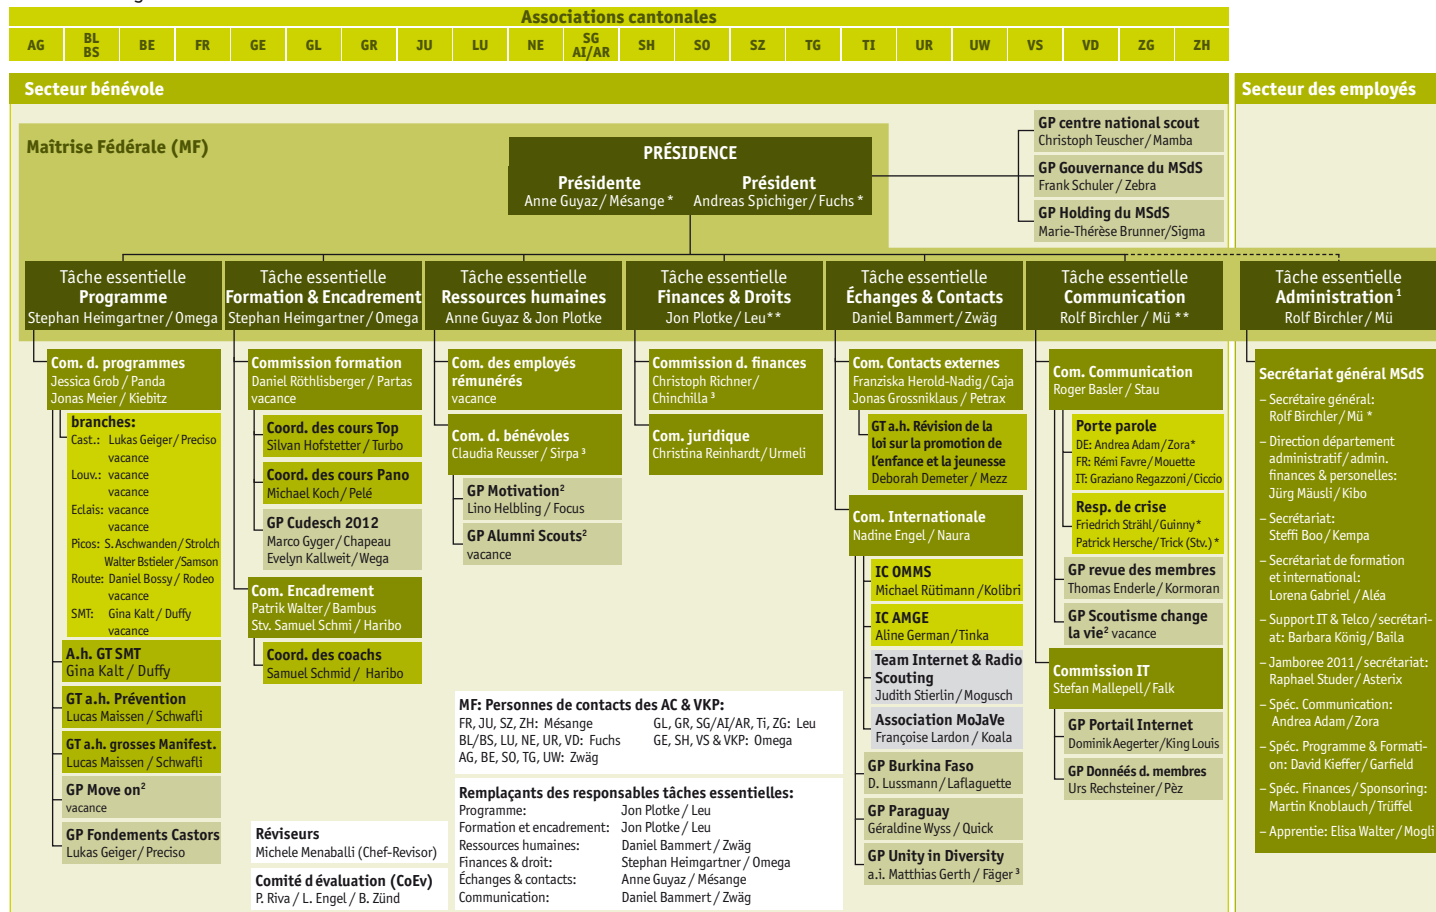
Associations cantonales

AG | BL BS | BE | FR | GE | GL | GR | JU | LU | NE | SG AI/AR | SH | SO | SZ | TG | TI | UR | UW | VS | VD | ZG | ZH

Secteur bénévole

Secteur des employés

Maîtrise Fédérale (MF)

PRÉSIDENCE
Présidente
Anne Guyaz / Mésange *
Président
Andreas Spichiger / Fuchs *

GP centre national scout
Christoph Teuscher / Mamba

GP Gouvernance du MSdS
Frank Schuler / Zebra

GP Holding du MSdS
Marie-Thérèse Brunner/Sigma

Tâche essentielle
Programme
Stephan Heimgartner / Omega

Tâche essentielle
Formation & Encadrement
Stephan Heimgartner / Omega

Tâche essentielle
Ressources humaines
Anne Guyaz & Jon Plotke

Tâche essentielle
Finances & Droits
Jon Plotke / Leu**

Tâche essentielle
Échanges & Contacts
Daniel Bammert / Zwäg

Tâche essentielle
Communication
Rolf Birchler / Mü **

Tâche essentielle
Administration $^1$
Rolf Birchler / Mü

Com. d. programmes
Jessica Grob / Panda
Jonas Meier / Kiebitz

branches:
Cast.: Lukas Geiger / Preciso
vacance
Louv.: vacance
vacance
Eclais: vacance
vacance
Picos: S. Aschwanden / Strolch
Walter Bstieler / Samson
Route: Daniel Bossy / Rodeo
vacance
SMT: Gina Kalt / Duffy
vacance

A.h. GT SMT
Gina Kalt / Duffy

GT a.h. Prévention
Lucas Maissen / Schwafli

GT a.h. grosses Manifest.
Lucas Maissen / Schwafli

GP Move on$^2$
vacance

GP Fondements Castors
Lukas Geiger / Preciso

Commission formation
Daniel Röthlisberger / Partas
vacance

Coord. des cours Top
Silvan Hofstetter / Turbo

Coord. des cours Pano
Michael Koch / Pelé

GP Cudesch 2012
Marco Gyger / Chapeau
Evelyn Kallweit / Wega

Com. Encadrement
Patrik Walter / Bambus
Stv. Samuel Schmi / Haribo

Coord. des coachs
Samuel Schmid / Haribo

Com. des employés rémunérés
vacance

Com. d. bénévoles
Claudia Reusser / Sirpa $^3$

GP Motivation$^2$
Lino Helbling / Focus

GP Alumni Scouts$^2$
vacance

Commission d. finances
Christoph Richner / Chinchilla $^3$

Com. juridique
Christina Reinhardt / Urmeli

Com. Contacts externes
Franziska Herold-Nadig / Caja
Jonas Grossniklaus / Petrax

GT a.h. Révision de la loi sur la promotion de l'enfance et la jeunesse
Deborah Demeter / Mezz

Com. Internationale
Nadine Engel / Naura

IC OMMS
Michael Rütimann / Kolibri

IC AMGE
Aline German / Tinka

Team Internet & Radio Scouting
Judith Stierlin / Mogusch

Association MoJaVe
Françoise Lardon / Koala

GP Burkina Faso
D. Lussmann / Laflaguette

GP Paraguay
Géraldine Wyss / Quick

GP Unity in Diversity
a.i. Matthias Gerth / Fäger $^3$

Com. Communication
Roger Basler / Stau

Porte parole
DE: Andrea Adam / Zora*
FR: Rémi Favre / Mouette
IT: Graziano Regazzoni / Ciccio

Resp. de crise
Friedrich Strähl / Guinny*
Patrick Hersche / Trick (Stv.)*

GP revue des membres
Thomas Enderle / Kormoran

GP Scoutisme change la vie$^2$ vacance

Commission IT
Stefan Mallepell / Falk

GP Portail Internet
Dominik Aegerter / King Louis

GP Données d. membres
Urs Rechsteiner / Pèz

Secrétariat général MSdS
– Secrétaire général: Rolf Birchler / Mü *
– Direction département administratif / admin. finances & personelles: Jürg Mäusli / Kibo
– Secrétariat: Steffi Boo / Kempa
– Secrétariat de formation et international: Lorena Gabriel / Aléa
– Support IT & Telco / secrétariat: Barbara König / Baila
– Jamboree 2011 / secrétariat: Raphael Studer / Asterix
– Spéc. Communication: Andrea Adam / Zora
– Spéc. Programme & Formation: David Kieffer / Garfield
– Spéc. Finances / Sponsoring: Martin Knoblauch / Trüffel
– Apprentie: Elisa Walter / Mogli

MF: Personnes de contacts des AC & VKP:
FR, JU, SZ, ZH: Mésange
BL/BS, LU, NE, UR, VD: Fuchs
AG, BE, SO, TG, UW: Zwäg
GL, GR, SG/AI/AR, Ti, ZG: Leu
GE, SH, VS & VKP: Omega

Remplaçants des responsables tâches essentielles:
Programme: Jon Plotke / Leu
Formation et encadrement: Jon Plotke / Leu
Ressources humaines: Daniel Bammert / Zwäg
Finances & droit: Stephan Heimgartner / Omega
Échanges & contacts: Anne Guyaz / Mésange
Communication: Daniel Bammert / Zwäg

Réviseurs
Michele Menaballi (Chef-Revisor)

Comité d évaluation (CoEv)
P. Riva / L. Engel / B. Zünd